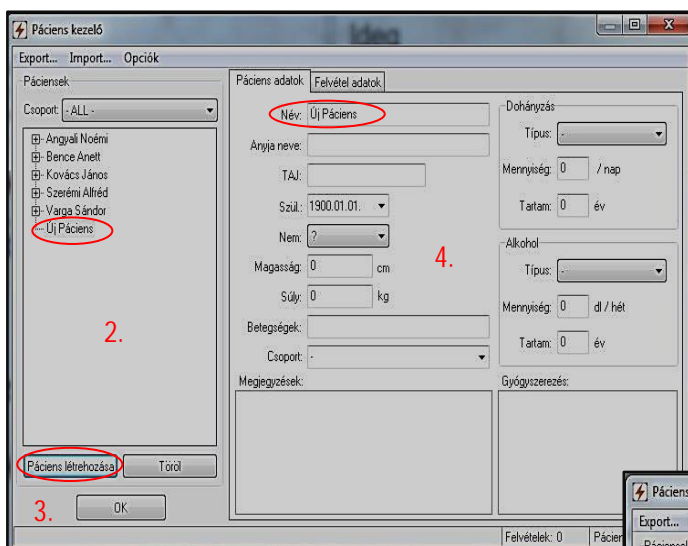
Páciens kezelő

Ideo

Export... Import... Opciók

Páciensek

Csoport: - ALL -

Angyali Noémi
Bence Anett
Kovács János
Szerémi Alfréd
Varga Sándor
Új Páciens

2.

Páciens létrehozása | Töröl

3. OK

Páciens adatok | Felvétel adatok

Név: Új Páciens

Anyja neve:

TAJ:

Szül.: 1900.01.01.

Nem: ?

Magasság: 0 cm

Súly: 0 kg

Betegségek:

Csoport: -

4.

Dohányzás

Típus: -

Mennyiség: 0 / nap

Tartam: 0 év

Alkohol

Típus: -

Mennyiség: 0 dl / hét

Tartam: 0 év

Megjegyzések:

Gyógyszerezés:

Felvételek: 0

Pácien

Páciens

Export...